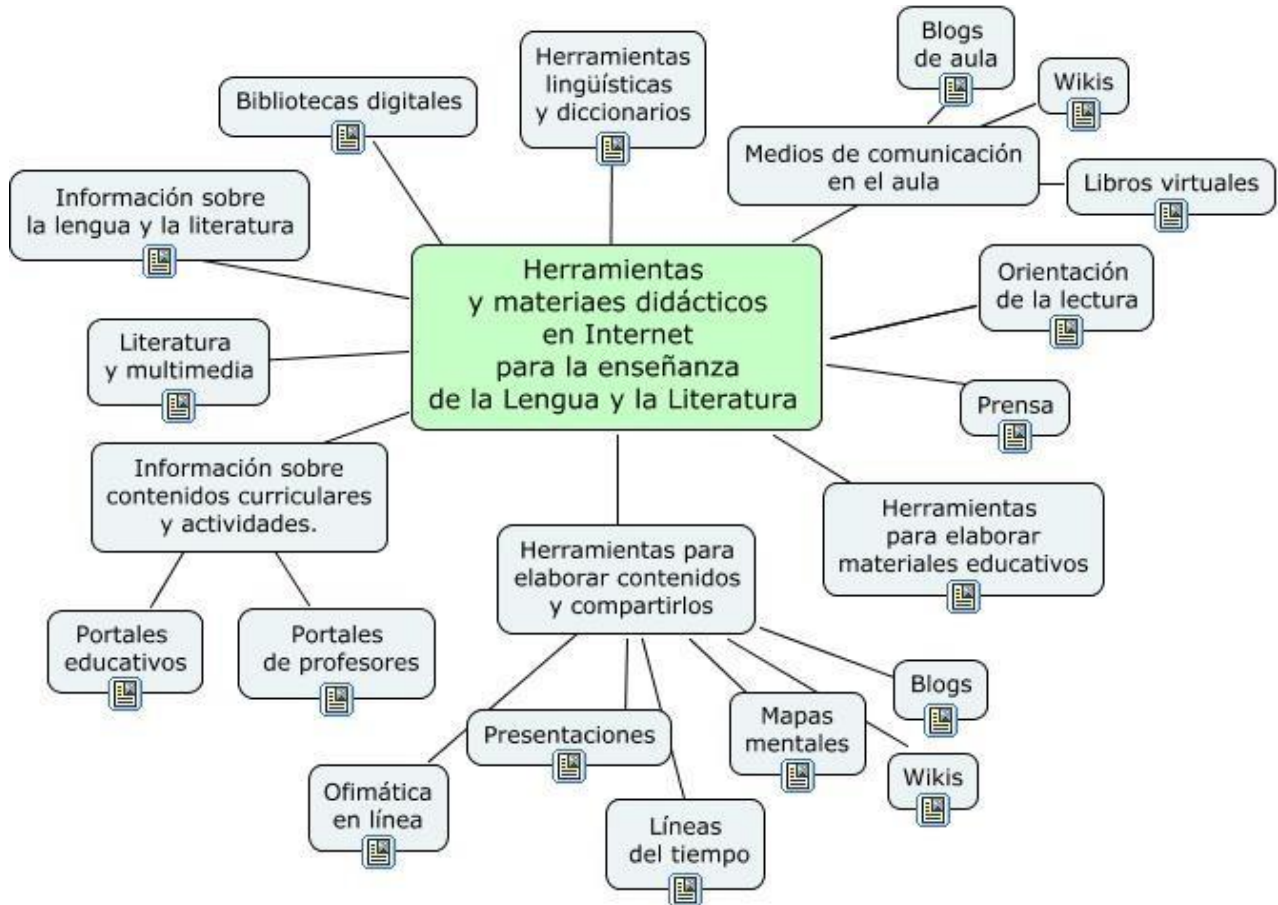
Herramientas y materiaes didácticos en Internet para la enseñanza de la Lengua y la Literatura

Bibliotecas digitales

Herramientas lingüísticas y diccionarios

Blogs de aula

Wikis

Medios de comunicación en el aula

Libros virtuales

Información sobre la lengua y la literatura

Orientación de la lectura

Literatura y multimedia

Prensa

Información sobre contenidos curriculares y actividades.

Herramientas para elaborar materiales educativos

Herramientas para elaborar contenidos y compartirlos

Portales educativos

Portales de profesores

Blogs

Mapas mentales

Presentaciones

Wikis

Ofimática en línea

Líneas del tiempo